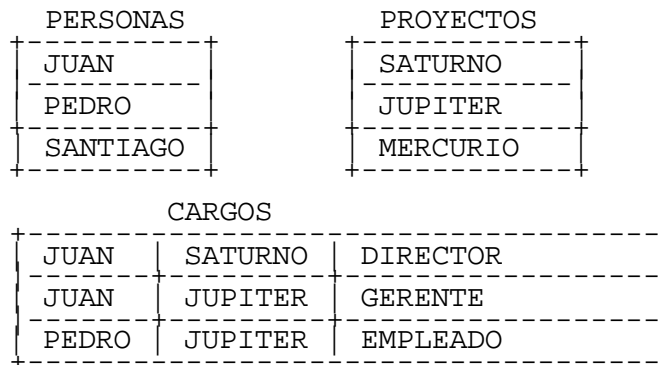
PERSONAS

| |
|---|
| JUAN |
| PEDRO |
| SANTIAGO |

PROYECTOS

| |
|---|
| SATURNO |
| JUPITER |
| MERCURIO |

CARGOS

| | | |
|---|---|---|
| JUAN | SATURNO | DIRECTOR |
| JUAN | JUPITER | GERENTE |
| PEDRO | JUPITER | EMPLEADO |